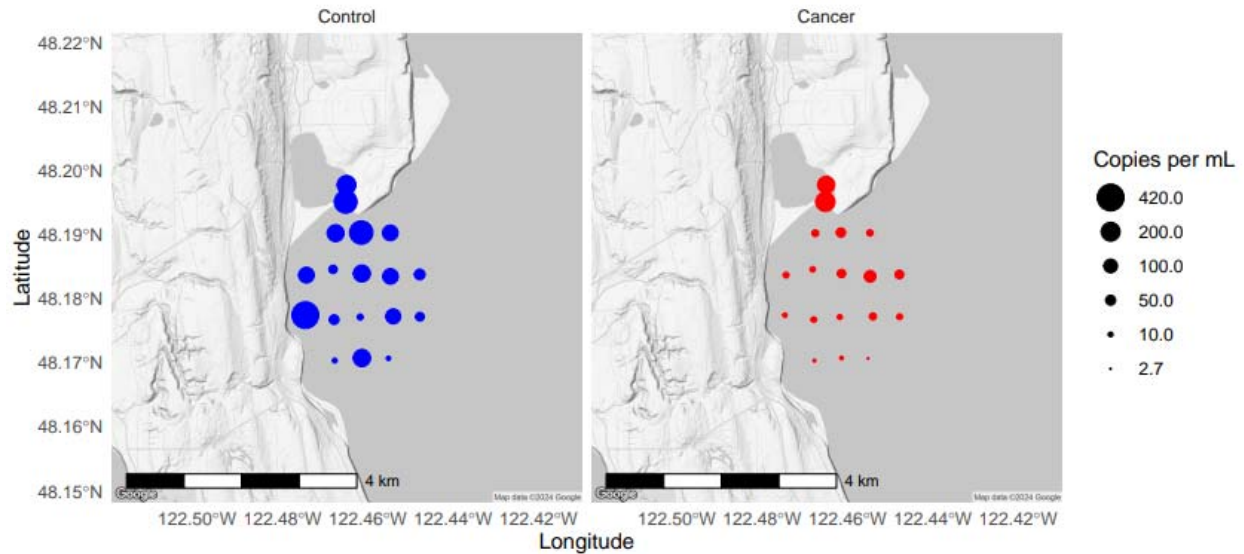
Control

Cancer

48.22°N
48.21°N
48.20°N
48.19°N
48.18°N
48.17°N
48.16°N
48.15°N

Latitude

4 km
Google
Map data ©2024 Google

4 km
Google
Map data ©2024 Google

122.50°W 122.48°W 122.46°W 122.44°W 122.42°W
122.50°W 122.48°W 122.46°W 122.44°W 122.42°W

Longitude

Copies per mL
420.0
200.0
100.0
50.0
10.0
2.7